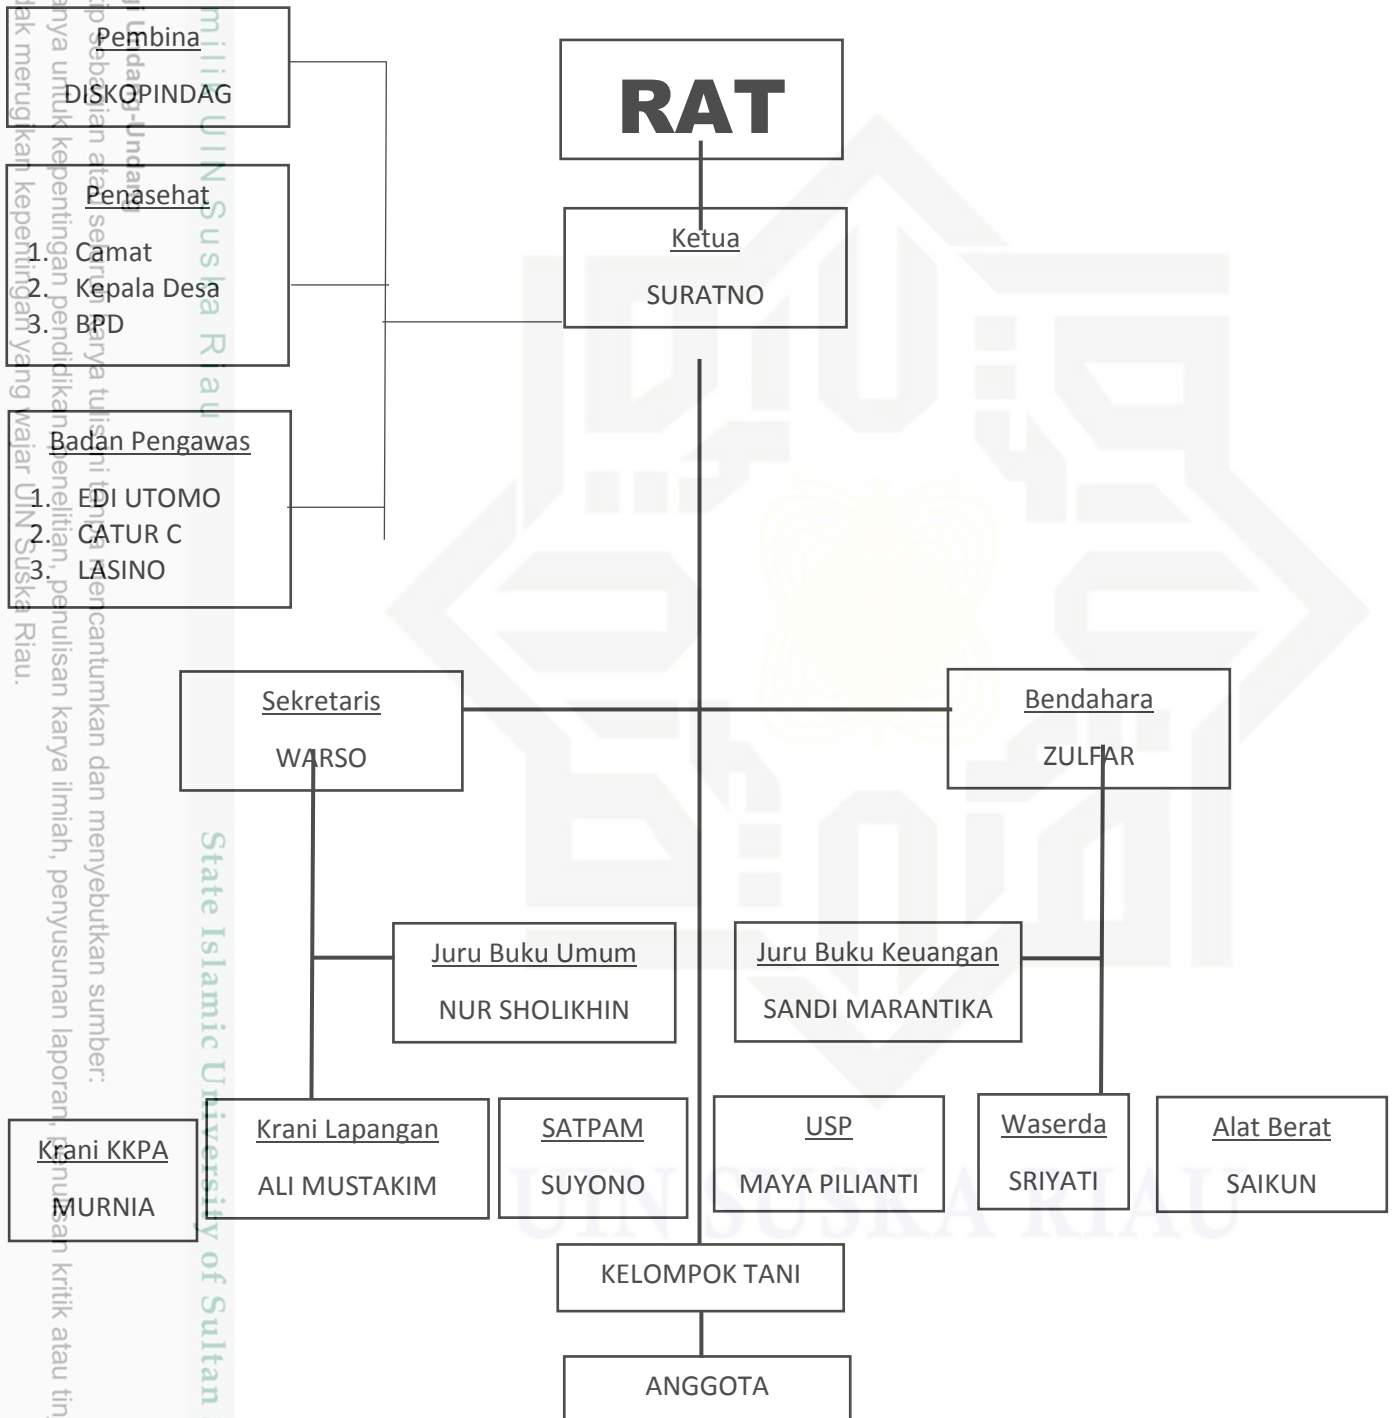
RAT

Pembina
DISKOPINDAG

Penasehat
1. Camat
2. Kepala Desa
3. BPD

Badan Pengawas
1. EDI UTOMO
2. CATUR C
3. LASINO

Ketua
SURATNO

Sekretaris
WARSO

Bendahara
ZULFAR

Juru Buku Umum
NUR SHOLIKHIN

Juru Buku Keuangan
SANDI MARANTIKA

Krani KKPA
MURNIA

Krani Lapangan
ALI MUSTAKIM

SATPAM
SUYONO

USP
MAYA PILIANTI

Waserda
SRIYATI

Alat Berat
SAIKUN

KELOMPOK TANI

ANGGOTA

milik UIN Suska Riau

State Islamic University of Sultan

UIN SUSKA RIAU

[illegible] Undang-Undang
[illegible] sebagian atau seluruh karya tulis ini tanpa mencantumkan dan menyebutkan sumber:
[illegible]anya untuk kepentingan pendidikan, penelitian, penulisan karya ilmiah, penyusunan laporan, penulisan kritik atau tin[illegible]
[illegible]ak merugikan kepentingan yang wajar UIN Suska Riau.